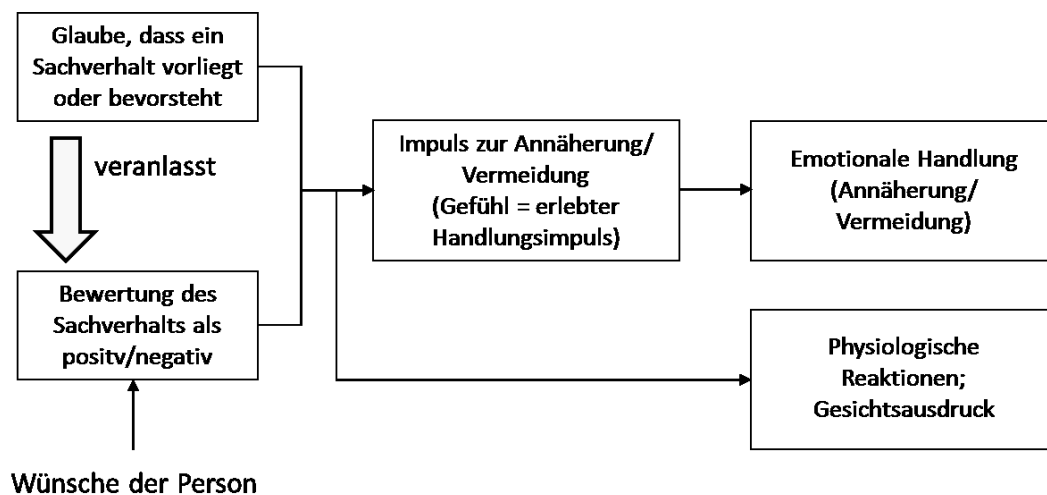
Glaube, dass ein Sachverhalt vorliegt oder bevorsteht

veranlasst

Bewertung des Sachverhalts als positv/negativ

Wünsche der Person

Impuls zur Annäherung/ Vermeidung (Gefühl = erlebter Handlungsimpuls)

Emotionale Handlung (Annäherung/ Vermeidung)

Physiologische Reaktionen; Gesichtsausdruck